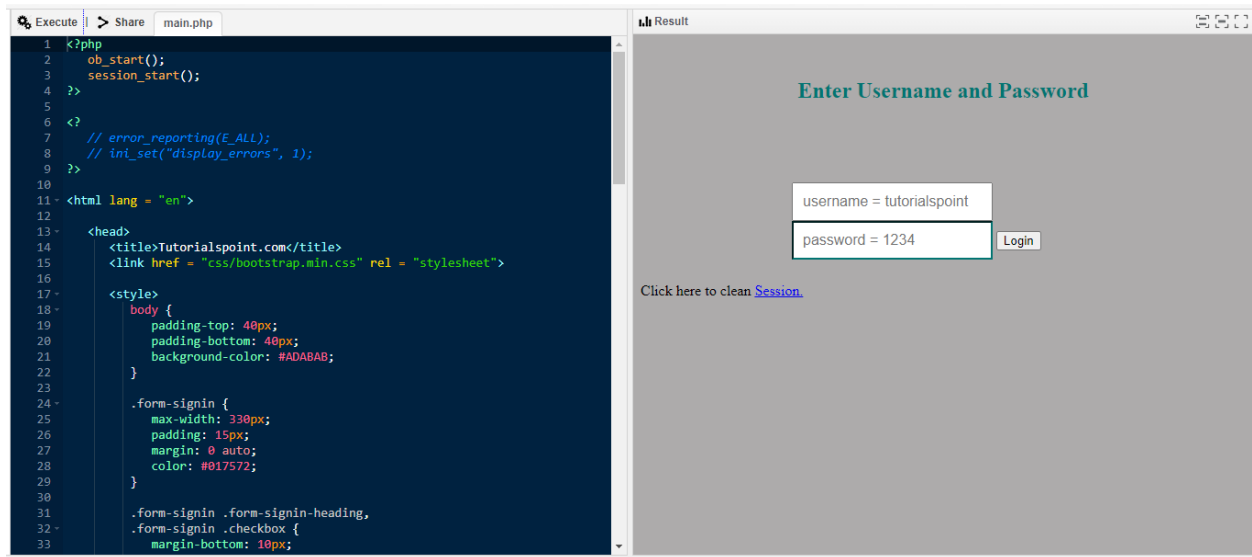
Execute | Share main.php

1 <?php
2 ob_start();
3 session_start();
4 ?>
5
6 <?
7 // error_reporting(E_ALL);
8 // ini_set("display_errors", 1);
9 ?>
10
11 <html lang = "en">
12
13 <head>
14 <title>Tutorialspoint.com</title>
15 <link href = "css/bootstrap.min.css" rel = "stylesheet">
16
17 <style>
18 body {
19 padding-top: 40px;
20 padding-bottom: 40px;
21 background-color: #ADABAB;
22 }
23
24 .form-signin {
25 max-width: 330px;
26 padding: 15px;
27 margin: 0 auto;
28 color: #017572;
29 }
30
31 .form-signin .form-signin-heading,
32 .form-signin .checkbox {
33 margin-bottom: 10px;

Result

Enter Username and Password

username = tutorialspoint

password = 1234

Login

Click here to clean Session.